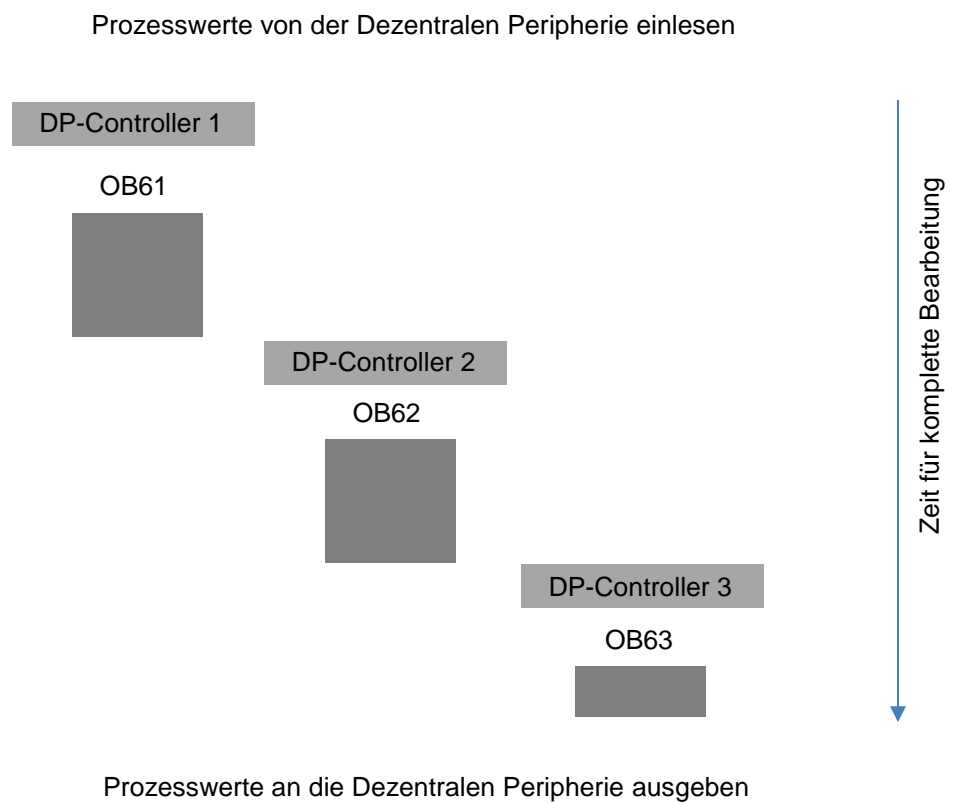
Prozesswerte von der Dezentralen Peripherie einlesen

DP-Controller 1

OB61

DP-Controller 2

OB62

DP-Controller 3

OB63

Zeit für komplette Bearbeitung

Prozesswerte an die Dezentralen Peripherie ausgeben